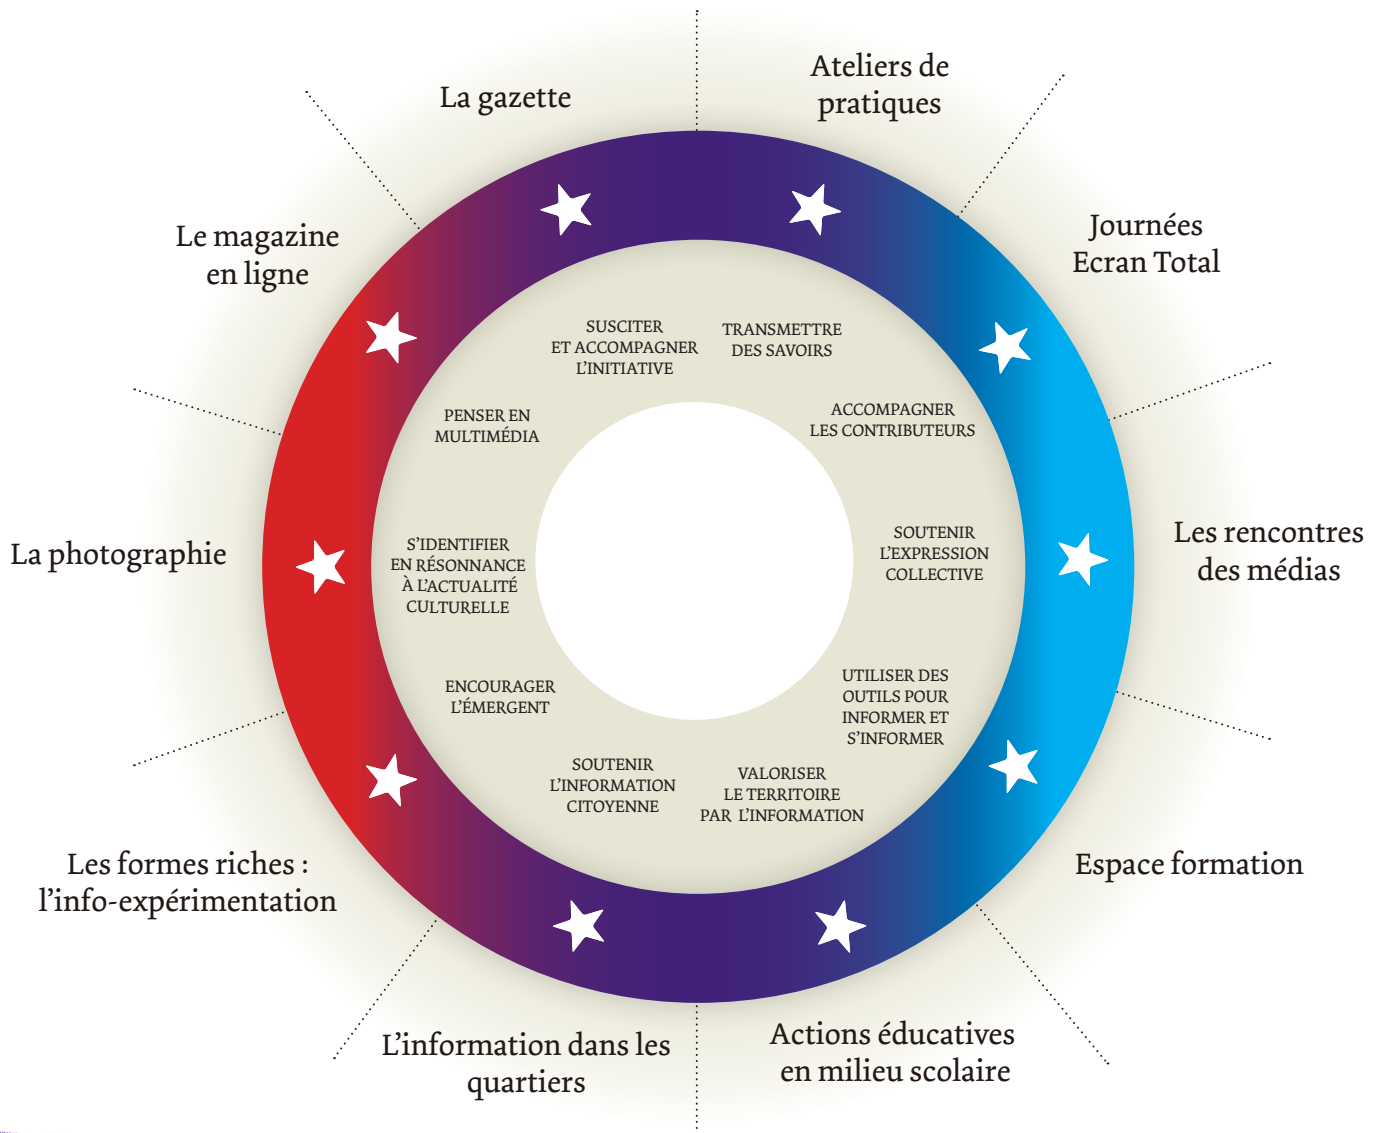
La gazette

Ateliers de pratiques

Journées Ecran Total

Le magazine en ligne

Les rencontres des médias

La photographie

Espace formation

Les formes riches : l'info-expérimentation

L'information dans les quartiers

Actions éducatives en milieu scolaire

SUSCITER ET ACCOMPAGNER L'INITIATIVE

TRANSMETTRE DES SAVOIRS

PENSER EN MULTIMÉDIA

ACCOMPAGNER LES CONTRIBUTEURS

S'IDENTIFIER EN RÉSONNANCE À L'ACTUALITÉ CULTURELLE

SOUTENIR L'EXPRESSION COLLECTIVE

ENCOURAGER L'ÉMERGENT

UTILISER DES OUTILS POUR INFORMER ET S'INFORMER

SOUTENIR L'INFORMATION CITOYENNE

VALORISER LE TERRITOIRE PAR L'INFORMATION